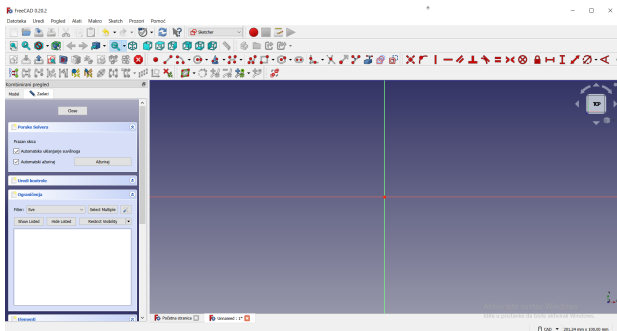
FreeCAD 0.20.2

Datoteka Uredi Pogled Alati Makro Sketch Prozori Pomoć

Sketcher

Kombinirani pregled

Model Zadaci

Close

Poruke Solvera

Prazan skica

Automatsko uklanjanje suvišnoga

Automatski ažuriraj

Ažuriraj

Uredi kontrole

Ograničenja

Filter: Sve

Select Multiple

Show Listed

Hide Listed

Restrict Visibility

Elementi

Početna stranica

Unnamed : 1*

TOP

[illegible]

CAD

291,24 mm x 100,60 mm